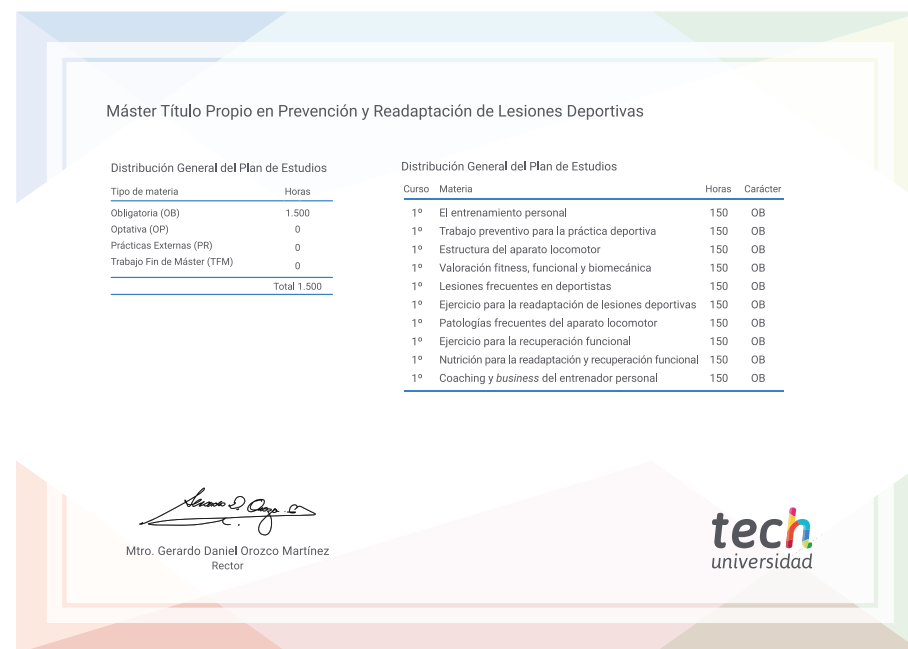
Máster Título Propio en Prevención y Readaptación de Lesiones Deportivas

Distribución General del Plan de Estudios

| Tipo de materia | Horas |
|---|---|
| Obligatoria (OB) | 1.500 |
| Optativa (OP) | 0 |
| Prácticas Externas (PR) | 0 |
| Trabajo Fin de Máster (TFM) | 0 |
| | Total 1.500 |

Distribución General del Plan de Estudios

| Curso | Materia | Horas | Carácter |
|---|---|---|---|
| 1º | El entrenamiento personal | 150 | OB |
| 1º | Trabajo preventivo para la práctica deportiva | 150 | OB |
| 1º | Estructura del aparato locomotor | 150 | OB |
| 1º | Valoración fitness, funcional y biomecánica | 150 | OB |
| 1º | Lesiones frecuentes en deportistas | 150 | OB |
| 1º | Ejercicio para la readaptación de lesiones deportivas | 150 | OB |
| 1º | Patologías frecuentes del aparato locomotor | 150 | OB |
| 1º | Ejercicio para la recuperación funcional | 150 | OB |
| 1º | Nutrición para la readaptación y recuperación funcional | 150 | OB |
| 1º | Coaching y business del entrenador personal | 150 | OB |

Mtro. Gerardo Daniel Orozco Martínez
Rector

tech universidad